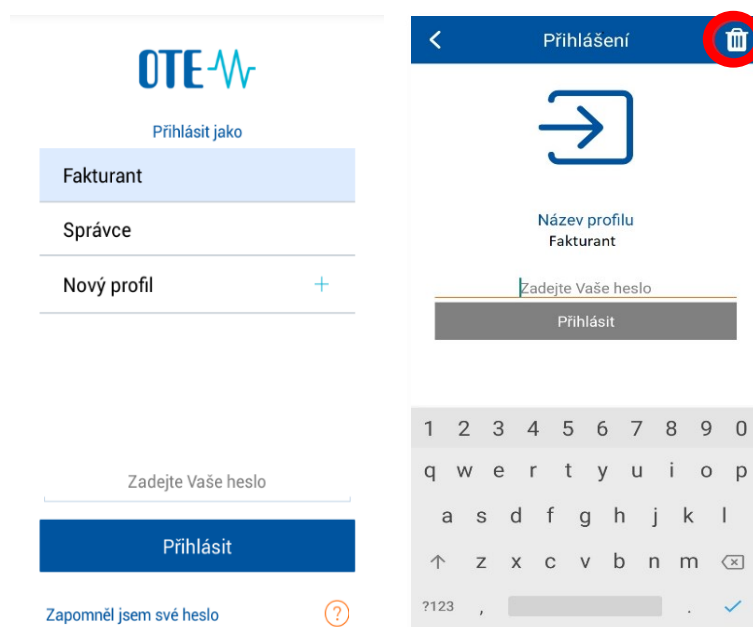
OTE

Přihlásit jako

Fakturant

Správce

Nový profil +

Zadejte Vaše heslo

Přihlásit

Zapomněl jsem své heslo ?

Přihlášení

Název profilu
Fakturant

Zadejte Vaše heslo

Přihlásit

1 2 3 4 5 6 7 8 9 0
q w e r t y u i o p
a s d f g h j k l
z x c v b n m
?123 , .